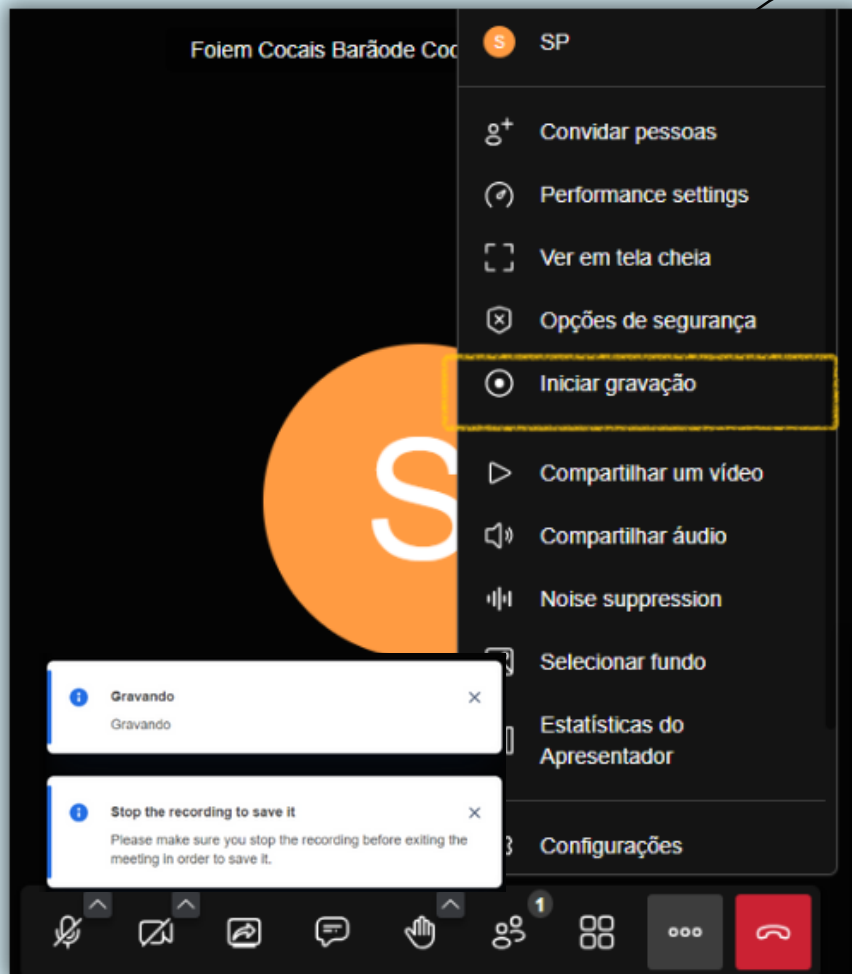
Foiem Cocais Barãode Coc

S SP

Convidar pessoas

Performance settings

Ver em tela cheia

Opções de segurança

Iniciar gravação

Compartilhar um vídeo

Compartilhar áudio

Noise suppression

Selecionar fundo

Estatísticas do Apresentador

Configurações

S

Gravando
Gravando

Stop the recording to save it
Please make sure you stop the recording before exiting the meeting in order to save it.

1